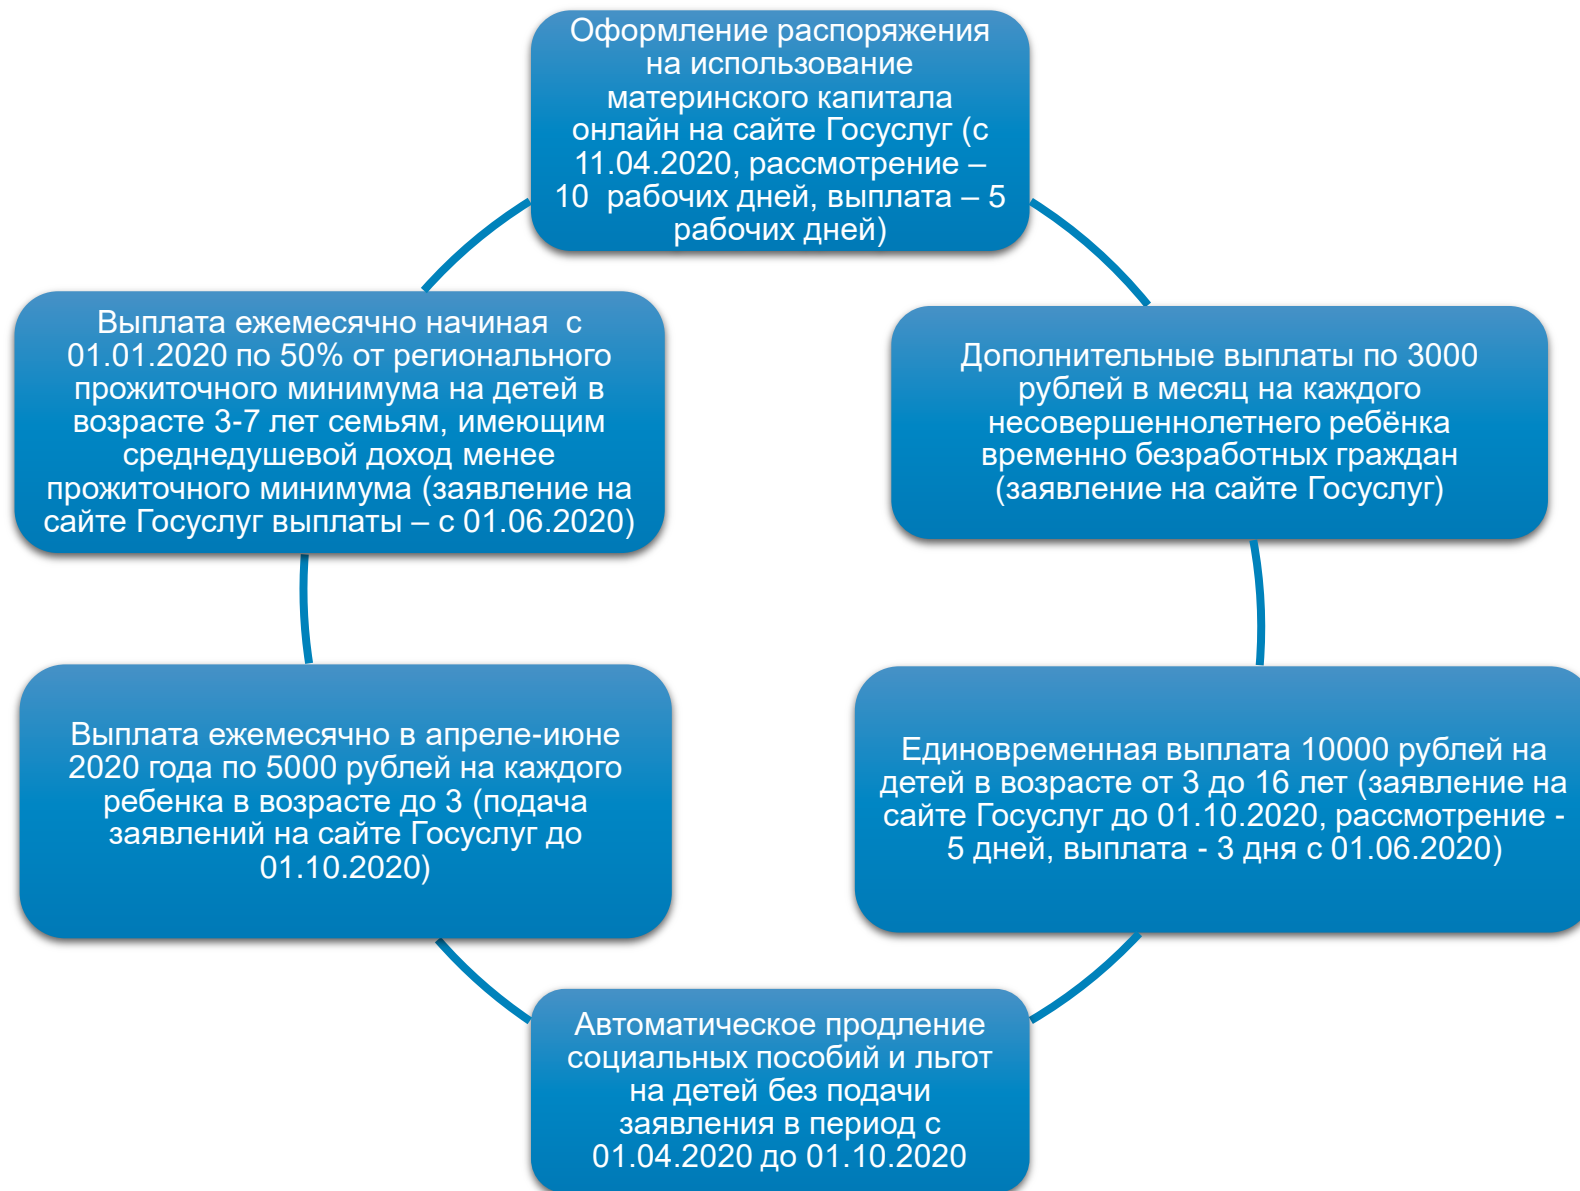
Оформление распоряжения на использование материнского капитала онлайн на сайте Госуслуг (с 11.04.2020, рассмотрение – 10 рабочих дней, выплата – 5 рабочих дней)

Дополнительные выплаты по 3000 рублей в месяц на каждого несовершеннолетнего ребёнка временно безработных граждан (заявление на сайте Госуслуг)

Единовременная выплата 10000 рублей на детей в возрасте от 3 до 16 лет (заявление на сайте Госуслуг до 01.10.2020, рассмотрение - 5 дней, выплата - 3 дня с 01.06.2020)

Автоматическое продление социальных пособий и льгот на детей без подачи заявления в период с 01.04.2020 до 01.10.2020

Выплата ежемесячно в апреле-июне 2020 года по 5000 рублей на каждого ребенка в возрасте до 3 (подача заявлений на сайте Госуслуг до 01.10.2020)

Выплата ежемесячно начиная с 01.01.2020 по 50% от регионального прожиточного минимума на детей в возрасте 3-7 лет семьям, имеющим среднедушевой доход менее прожиточного минимума (заявление на сайте Госуслуг выплаты – с 01.06.2020)